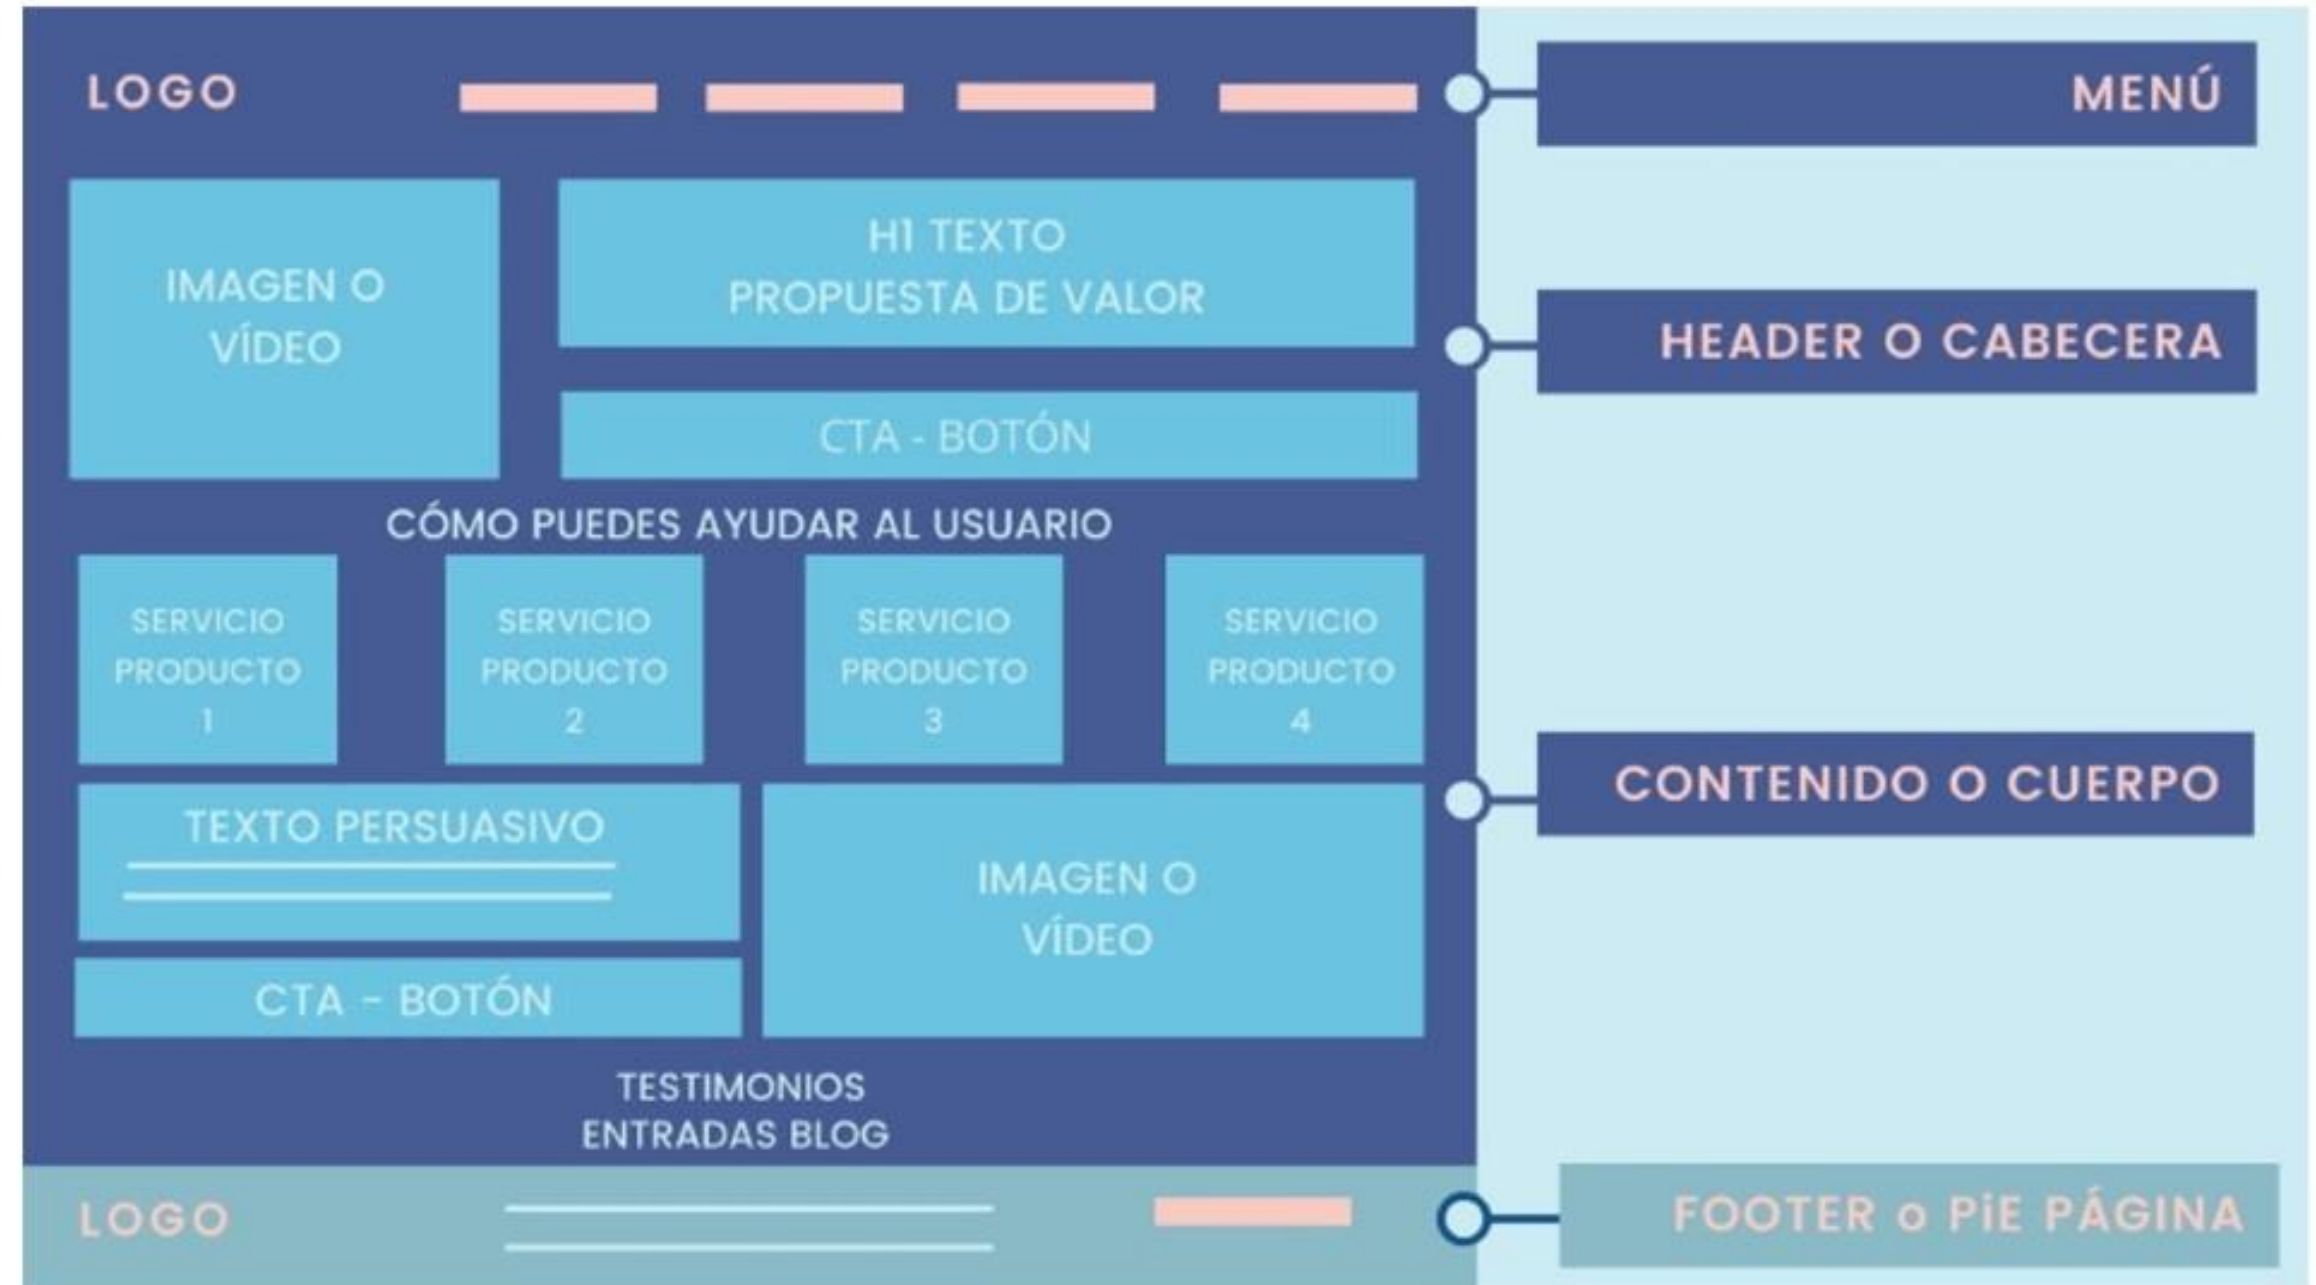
LOGO

MENÚ

IMAGEN O VÍDEO

H1 TEXTO
PROPUESTA DE VALOR

HEADER O CABECERA

CTA - BOTÓN

CÓMO PUEDES AYUDAR AL USUARIO

SERVICIO PRODUCTO 1

SERVICIO PRODUCTO 2

SERVICIO PRODUCTO 3

SERVICIO PRODUCTO 4

CONTENIDO O CUERPO

TEXTO PERSUASIVO

IMAGEN O VÍDEO

CTA - BOTÓN

TESTIMONIOS
ENTRADAS BLOG

LOGO

FOOTER o PiE PÁGINA